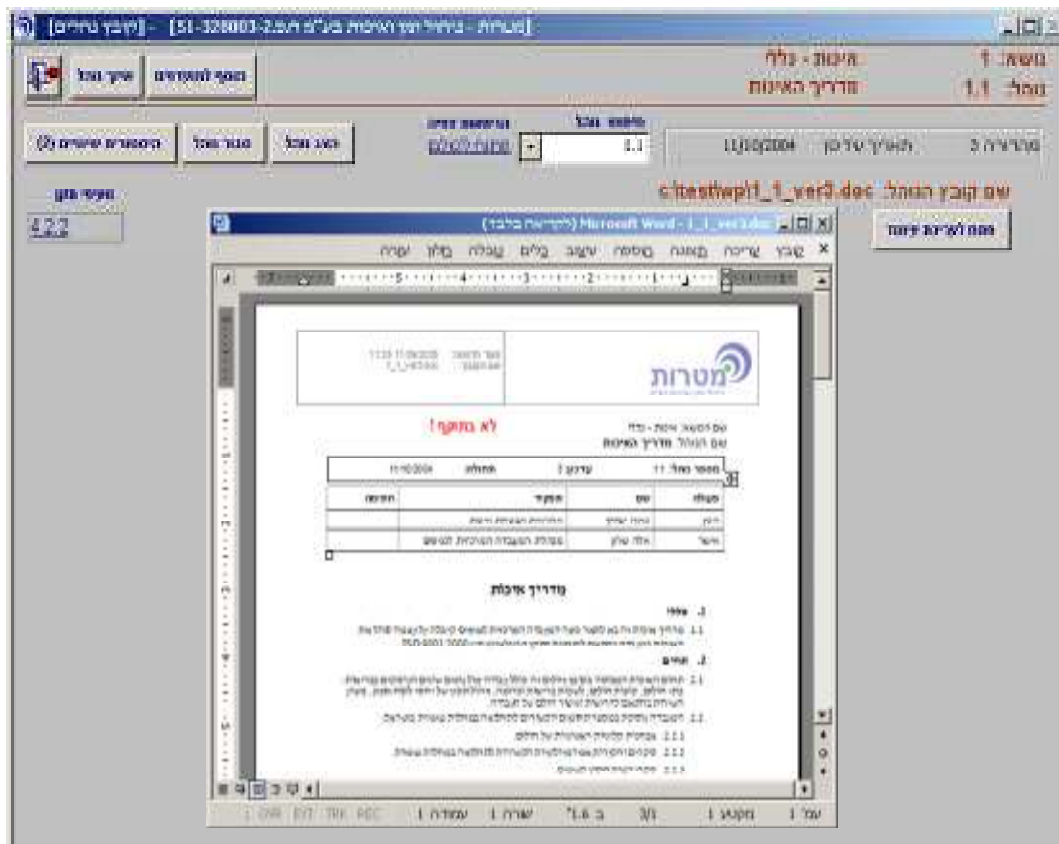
[מערכת - ניהול ידע ואיכות בע"מ תמ.51-328003-2] - [תיקון נהלים]

נושא: 1 איכות - כללי
נוהל: 1.1 מדריך האיכות

מהדורה 3 תאריך עדכון 11/10/2004

מספר נוהל 1.1

c:\testwp\1_1_ver3.doc שם קובץ הנוהל

מסך למעריך ראשי
הצג נוהל
סגור נוהל
היסטורית שינויים (3)
סגור למהדורות
שייך נוהל

סעיפי תקן
4.2.2

Microsoft Word - 1_1_ver3.doc (לקריאה בלבד)

קובץ עריכה תצוגה הוספה עיצוב כלים טבלה חלון עזרה

מטרות

לא בתוקף!

שם הנושא: איכות - כללי
שם הנוהל: מדריך האיכות

מספר נוהל: 1.1 עדכון 3 תחולה 11/10/2004

| מעודכן | שם | תפקיד | חתימה |
|---|---|---|---|
| הכין | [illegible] | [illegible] | |
| אישר | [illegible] | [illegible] | |

מדריך איכות

1. מטרה
1.1 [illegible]

2. כללי
2.1 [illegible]
2.2 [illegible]
2.2.1 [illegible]
2.2.2 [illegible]
2.2.3 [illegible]

עמ' 1 מקטע 1 3/1 ב- 1.6" שורה 1 עמודה 1 REC TRK EXT OVR